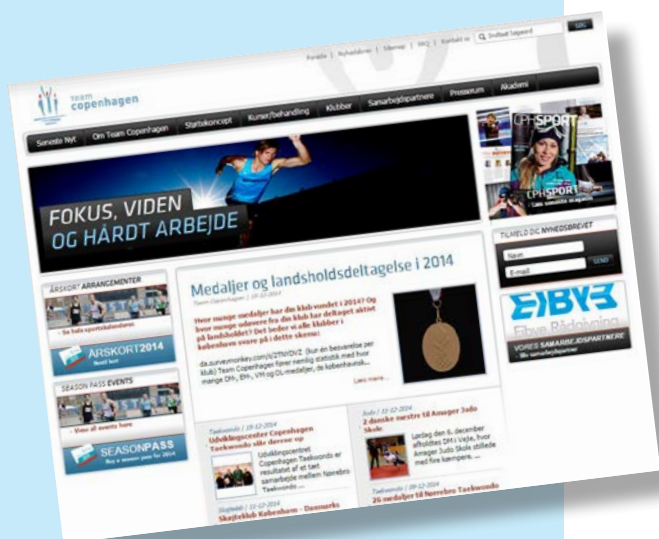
Forside | Nyhedsbrev | Sitemap | FAQ | Kontakt os

Indtast Søgeord

SØG

team copenhagen

Seneste Nyt | Om Team Copenhagen | Startkoncept | Kurser/behandling | Klubber | Samarbejdspartnere | Presserum | Akademi

FOKUS, VIDEN OG HÅRDT ARBEJDE

CPH SPORT

CPH SPORT

TILMELD DIG NYHEDSBREVET

Navn

E-mail

SEND

ÅRSKORT ARRANGEMENTER

» Se hele sportskalenderen

ÅRSKORT 2014

SEASON PASS EVENTS

» View all events here

SEASONPASS

Medaljer og landsholdsdeltagelse i 2014

Team Copenhagen | 19-12-2014

Hvor mange medaljer har din klub vundet i 2014? Og hvor mange udøvere fra din klub har deltaget aktivt på landsholdet? Det beder vi alle klubber i københavn svare på i dette skema:

da.surveymonkey.com/s/2TNYDVZ (kun én besvarelse per klub) Team Copenhagen fører nemlig statistik med hvor mange DM-, EM-, VM og OL-medaljer, de københavnsk...

Læs mere...

EIBYE

Eibye Rådgivning

VORES SAMARBEJDSPARTNERE

Taekwondo | 19-12-2014

Udviklingscenter Copenhagen Taekwondo slår døren op

Udviklingscentret Copenhagen Taekwondo er resultatet af et tæt samarbejde mellem Nørrebro Taekwondo ...

Judo | 11-12-2014

2 danske mestre til Amager Judo Skole

Lørdag den 6. december afholdtes DM i Vejle, hvor Amager Judo Skole stillede med fire kæmpere. ...

Taekwondo | 09-12-2014

26 medaljer til Nørrebro Taekwondo

Skøjteløb | 11-12-2014

Skøjteklub København - Danmarks